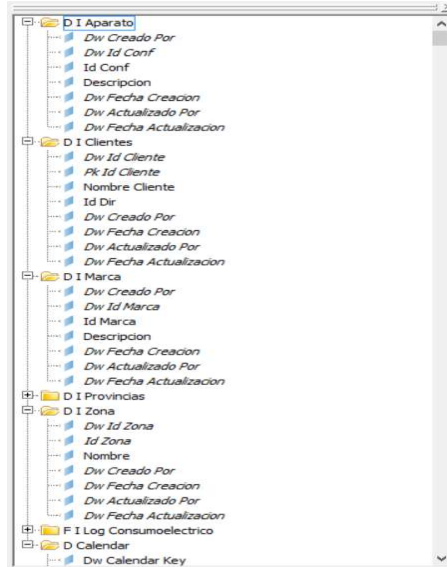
D I Aparato
Dw Creado Por
Dw Id Conf
Id Conf
Descripcion
Dw Fecha Creacion
Dw Actualizado Por
Dw Fecha Actualizacion
D I Clientes
Dw Id Cliente
Pk Id Cliente
Nombre Cliente
Id Dir
Dw Creado Por
Dw Fecha Creacion
Dw Actualizado Por
Dw Fecha Actualizacion
D I Marca
Dw Creado Por
Dw Id Marca
Id Marca
Descripcion
Dw Fecha Creacion
Dw Actualizado Por
Dw Fecha Actualizacion
D I Provincias
D I Zona
Dw Id Zona
Id Zona
Nombre
Dw Creado Por
Dw Fecha Creacion
Dw Actualizado Por
Dw Fecha Actualizacion
F I Log Consumoelectrico
D Calendar
Dw Calendar Key